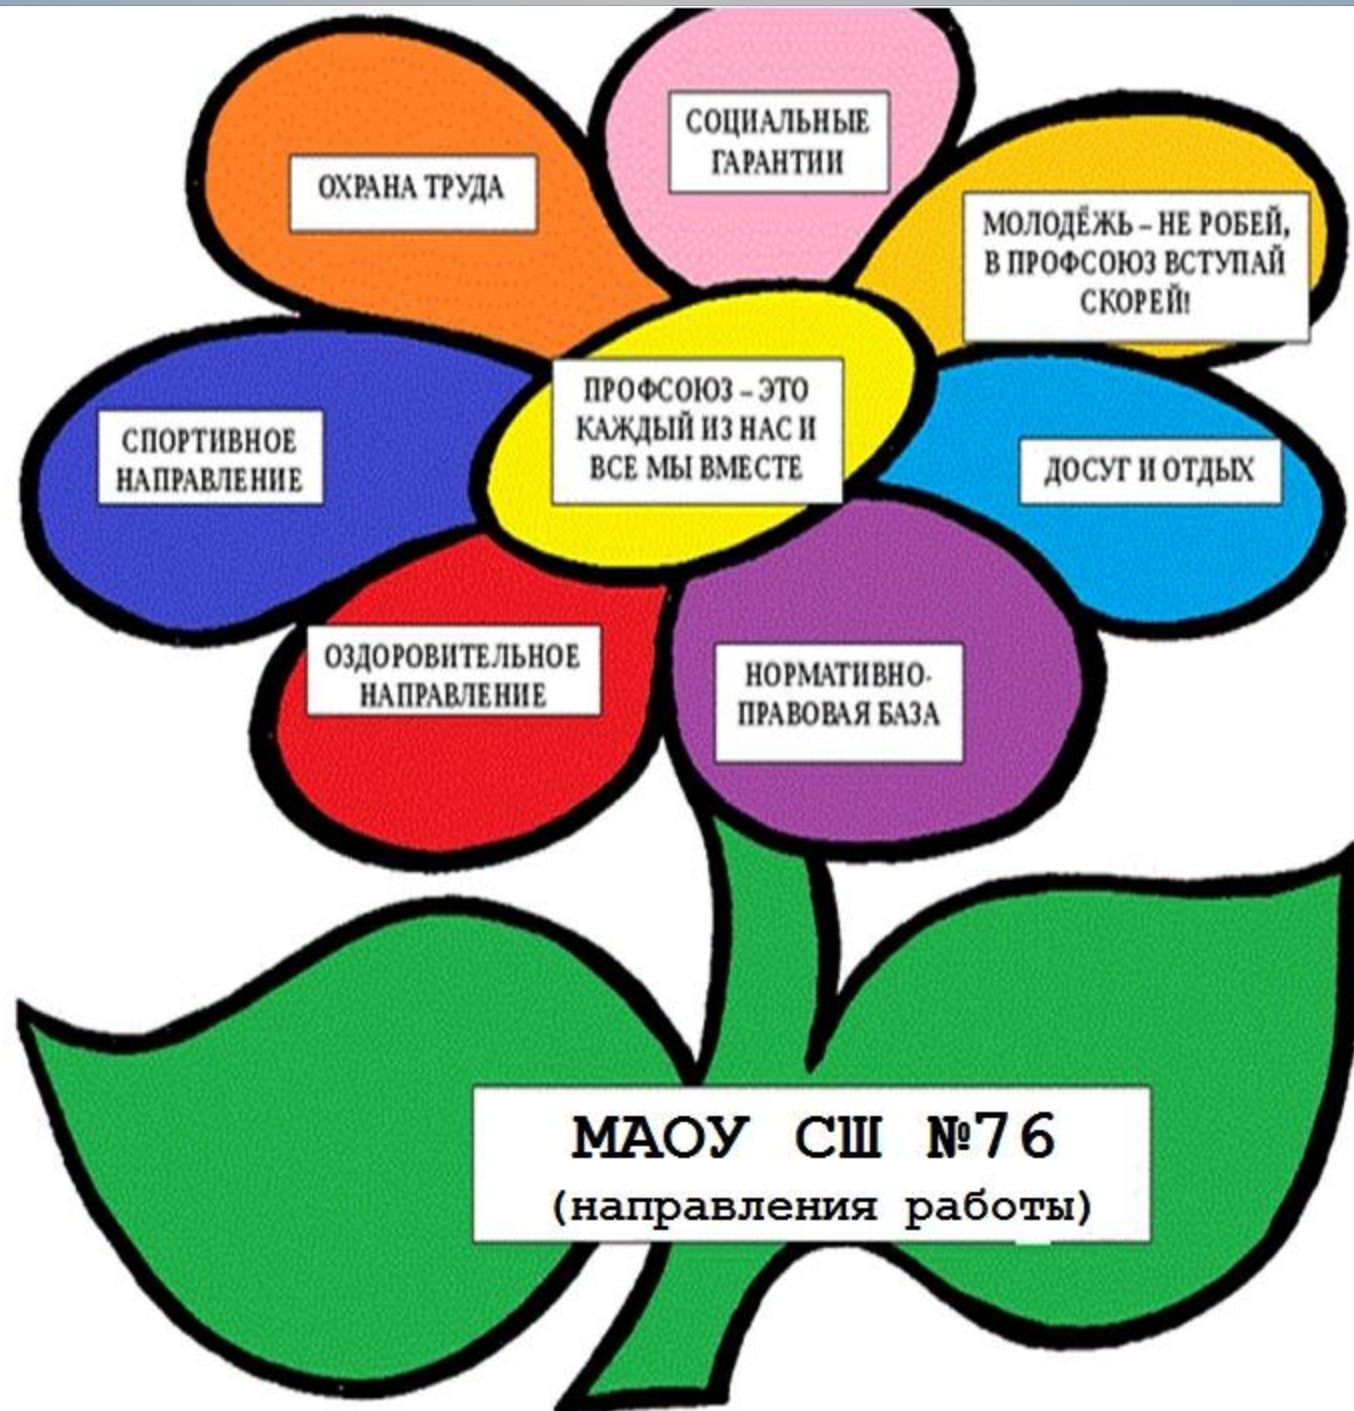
СОЦИАЛЬНЫЕ ГАРАНТИИ

ОХРАНА ТРУДА

МОЛОДЁЖЬ – НЕ РОБЕЙ, В ПРОФСОЮЗ ВСТУПАЙ СКОРЕЙ!

ПРОФСОЮЗ – ЭТО КАЖДЫЙ ИЗ НАС И ВСЕ МЫ ВМЕСТЕ

СПОРТИВНОЕ НАПРАВЛЕНИЕ

ДОСУГ И ОТДЫХ

ОЗДОРОВИТЕЛЬНОЕ НАПРАВЛЕНИЕ

НОРМАТИВНО-ПРАВОВАЯ БАЗА

МАОУ СШ №76
(направления работы)